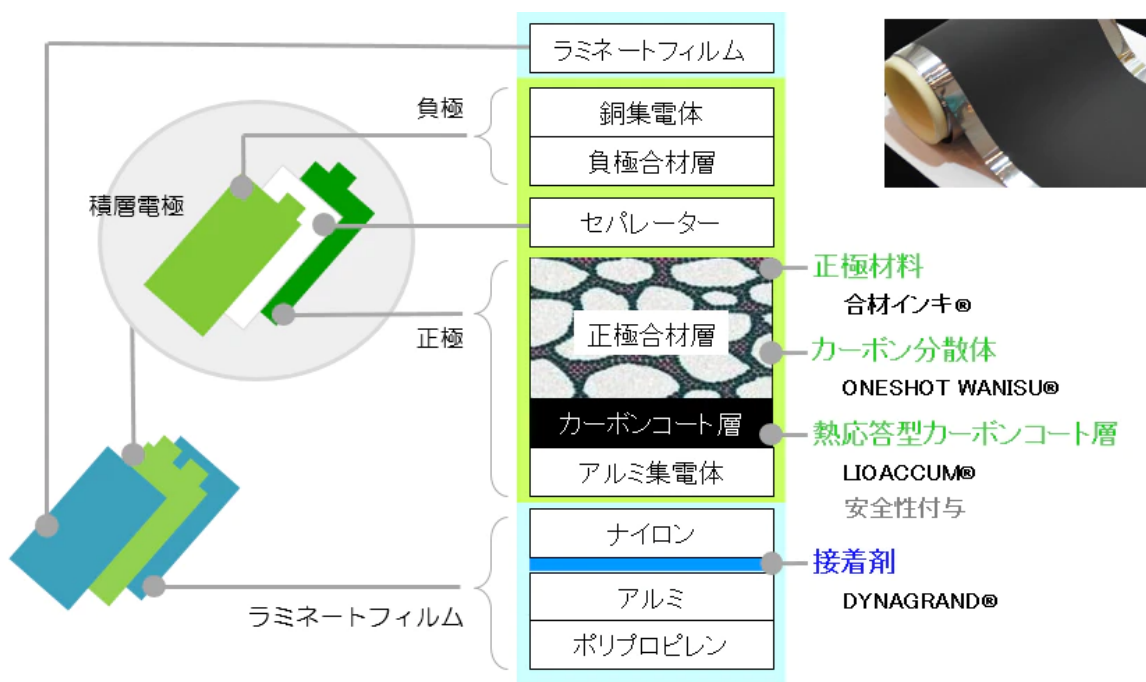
ラミネートフィルム

負極

銅集電体

負極合材層

積層電極

セパレーター

正極

正極材料
合材インキ®

正極合材層

カーボン分散体
ONESHOT WANISU®

カーボンコート層

熱応答型カーボンコート層
LIOACCUM®
安全性付与

アルミ集電体

ナイロン

接着剤
DYNAGRAND®

アルミ

ラミネートフィルム

ポリプロピレン